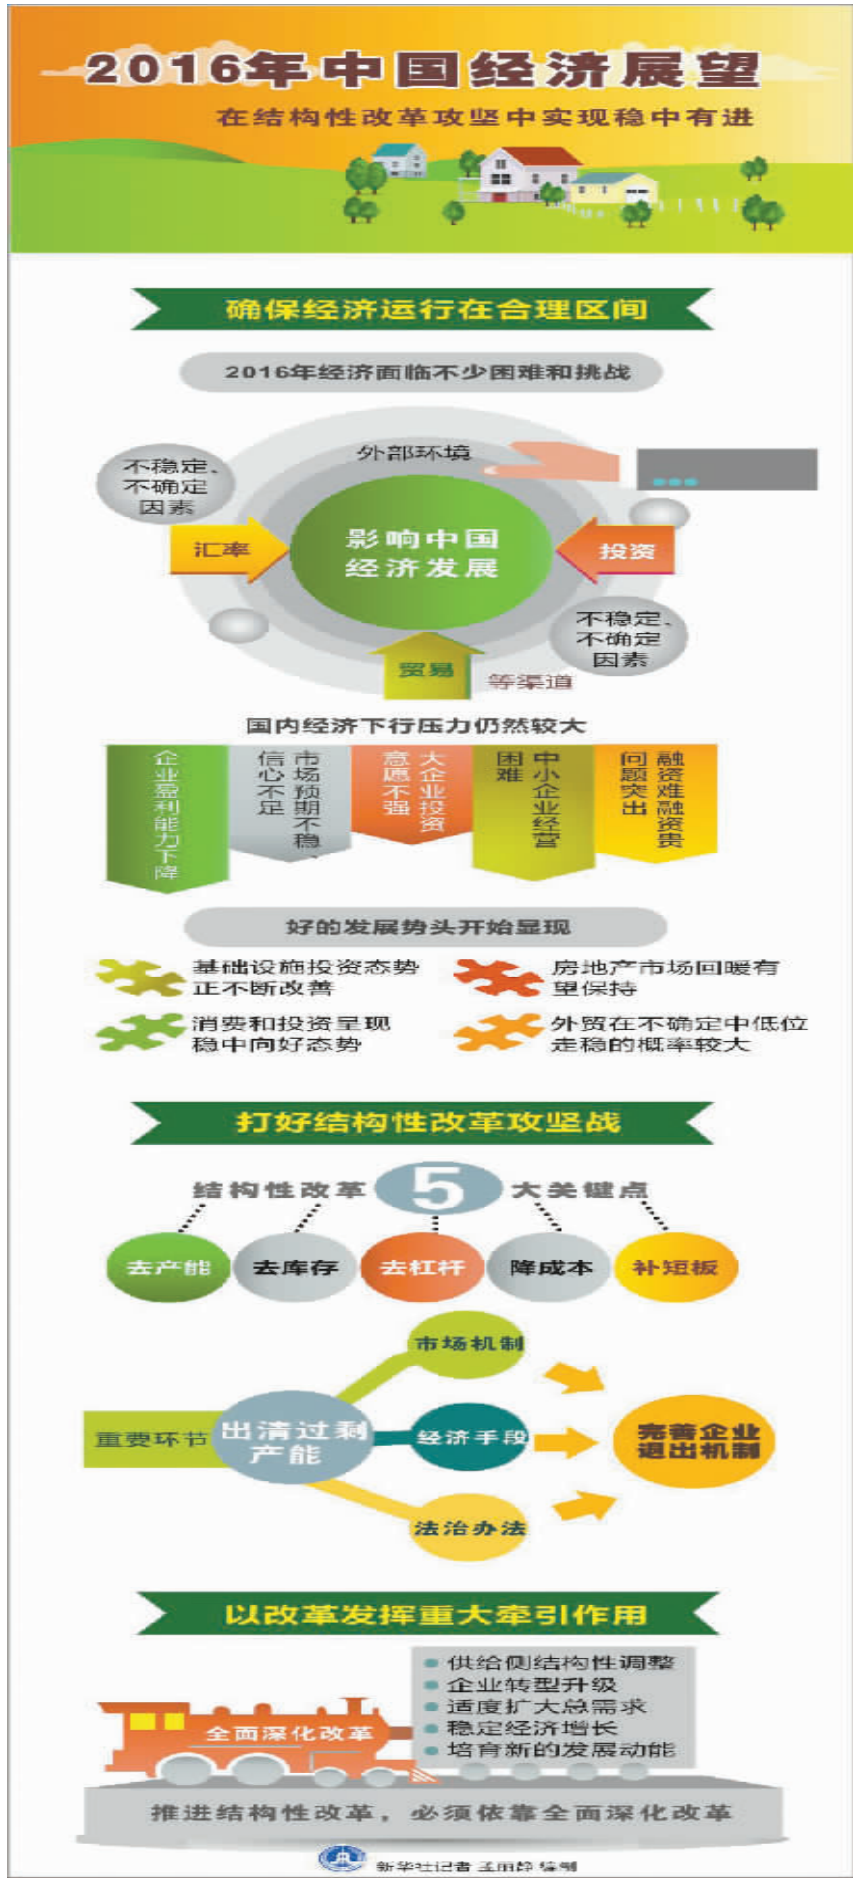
2016年中国经济展望

在结构性改革攻坚中实现稳中有进

确保经济运行在合理区间

2016年经济面临不少困难和挑战

外部环境

不稳定、不确定因素

汇率

影响中国经济发展

投资

不稳定、不确定因素

贸易

等渠道

国内经济下行压力仍然较大

企业盈利能力下降

市场预期不稳、信心不足

大企业投资意愿不强

中小企业经营困难

融资难融资贵问题突出

好的发展势头开始显现

基础设施投资态势正不断改善

房地产市场回暖有望保持

消费和投资呈现稳中向好态势

外贸在不确定中低位走稳的概率较大

打好结构性改革攻坚战

结构性改革 5 大关键点

去产能

去库存

去杠杆

降成本

补短板

重要环节

出清过剩产能

市场机制

经济手段

法治办法

完善企业退出机制

以改革发挥重大牵引作用

全面深化改革

供给侧结构性调整

企业转型升级

适度扩大总需求

稳定经济增长

培育新的发展动能

推进结构性改革，必须依靠全面深化改革

新华社记者 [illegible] 编制